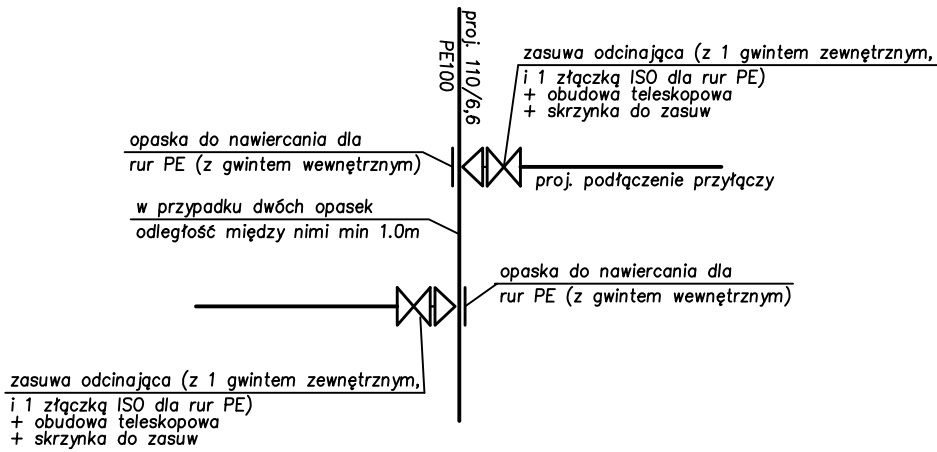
proj. 110/6,6
PE100

zasuwa odcinająca (z 1 gwintem zewnętrznym, i 1 złączką ISO dla rur PE)
+ obudowa teleskopowa
+ skrzynka do zasuw

opaska do nawiercania dla rur PE (z gwintem wewnętrznym)

proj. podłączenie przyłączy

w przypadku dwóch opasek odległość między nimi min 1.0m

opaska do nawiercania dla rur PE (z gwintem wewnętrznym)

zasuwa odcinająca (z 1 gwintem zewnętrznym, i 1 złączką ISO dla rur PE)
+ obudowa teleskopowa
+ skrzynka do zasuw